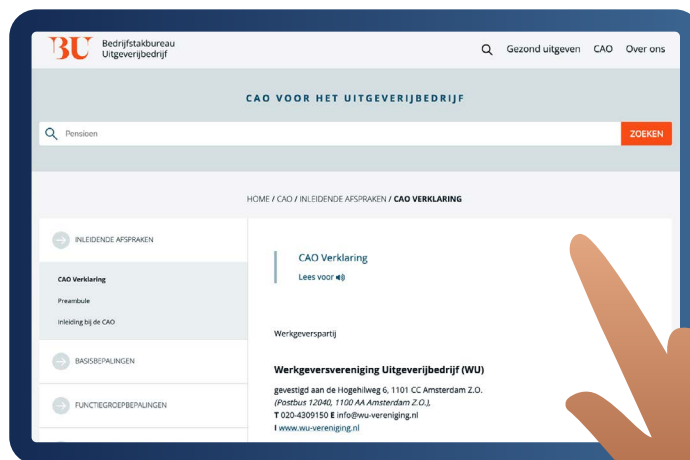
BU Bedrijfstakbureau Uitgeverijbedrijf

Gezond uitgeven CAO Over ons

CAO VOOR HET UITGEVERIJBEDRIJF

Pensioen

ZOEKEN

HOME / CAO / INLEIDENDE AFSPRAKEN / CAO VERKLARING

INLEIDENDE AFSPRAKEN

CAO Verklaring

Preambule

Inleiding bij de CAO

BASISBEPALINGEN

FUNCTIEGROEPBEPALINGEN

CAO Verklaring

Lees voor

Werkgeverspartij

Werkgeversvereniging Uitgeverijbedrijf (WU)

gevestigd aan de Hogehilweg 6, 1101 CC Amsterdam Z.O.

(Postbus 12040, 1100 AA Amsterdam Z.O.),

T 020-4309150 E info@wu-vereniging.nl

I www.wu-vereniging.nl